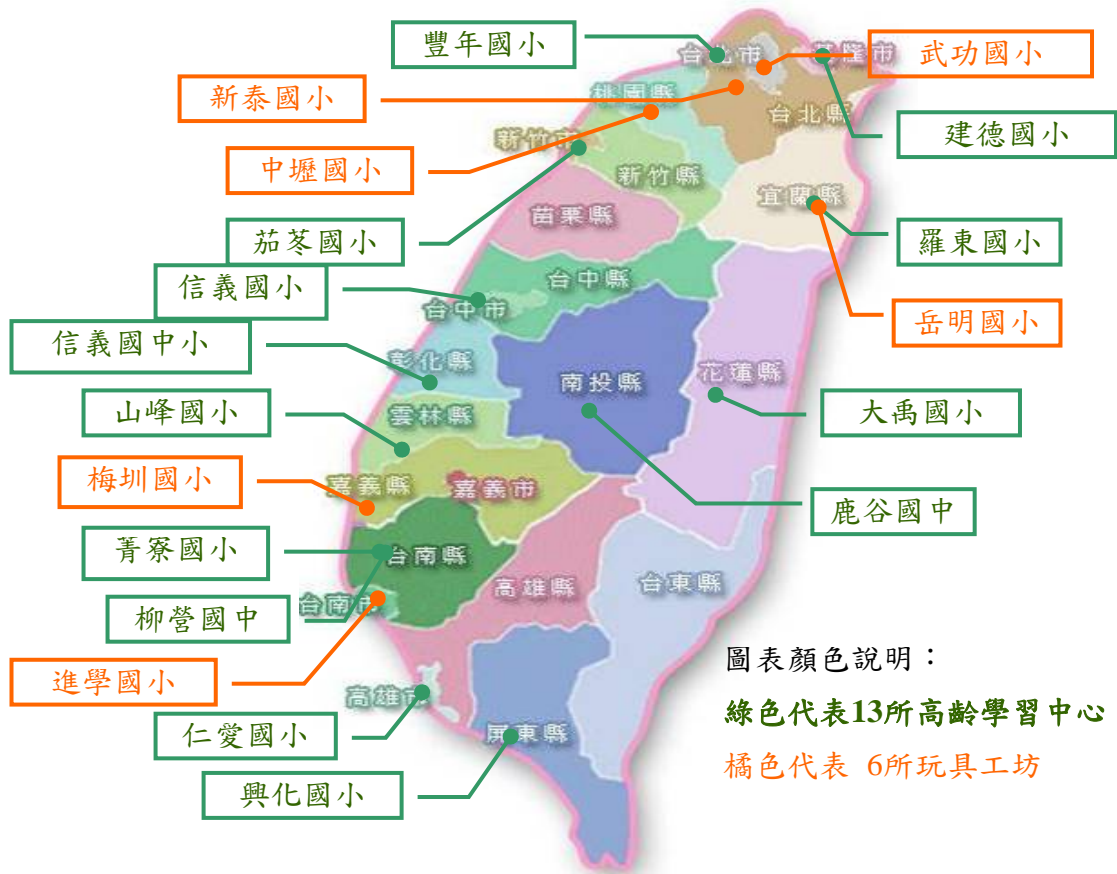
豐年國小

新泰國小

中壢國小

茄苳國小

信義國小

信義國中小

山峰國小

梅圳國小

菁寮國小

柳營國中

進學國小

仁愛國小

興化國小

武功國小

建德國小

羅東國小

岳明國小

大禹國小

鹿谷國中

台北市
基隆市
台北縣
桃園縣
新竹市
新竹縣
宜蘭縣
苗栗縣
台中縣
台中市
彰化縣
南投縣
花蓮縣
雲林縣
嘉義縣
嘉義市
台南縣
台南市
高雄縣
台東縣
高雄市
屏東縣

圖表顏色說明：
綠色代表13所高齡學習中心
橘色代表 6所玩具工坊